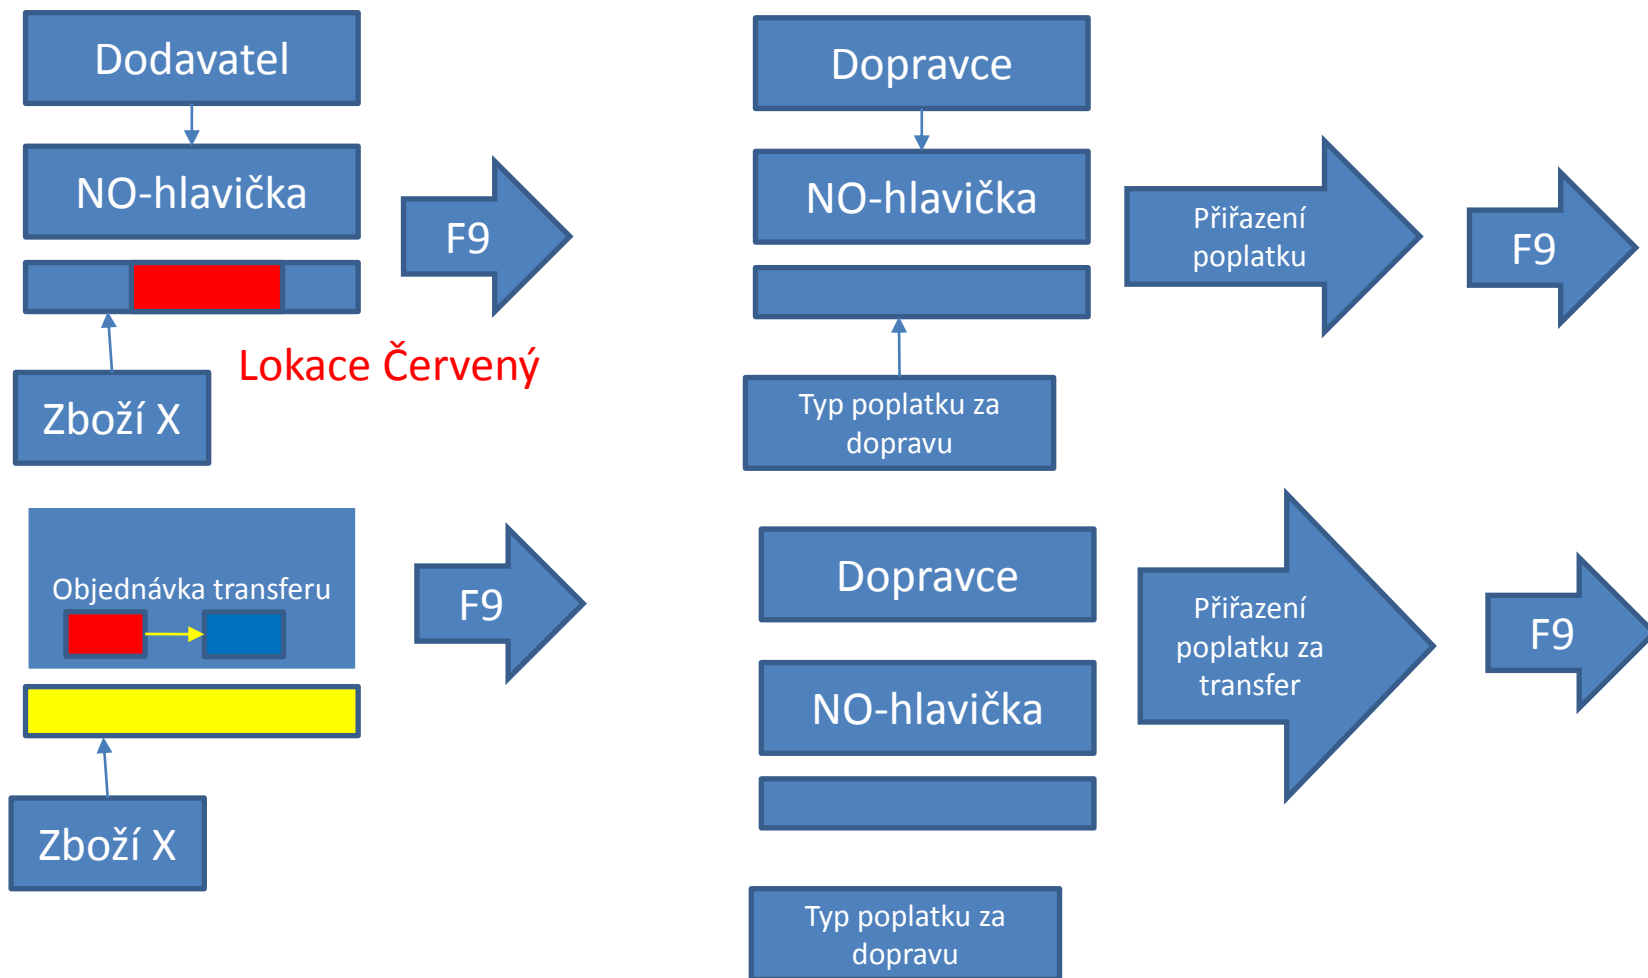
Dodavatel

NO-hlavička

Zboží X

Lokace Červený

F9

Dopravce

NO-hlavička

Typ poplatku za dopravu

Přiřazení poplatku

F9

Objednávka transferu

Zboží X

F9

Dopravce

NO-hlavička

Typ poplatku za dopravu

Přiřazení poplatku za transfer

F9